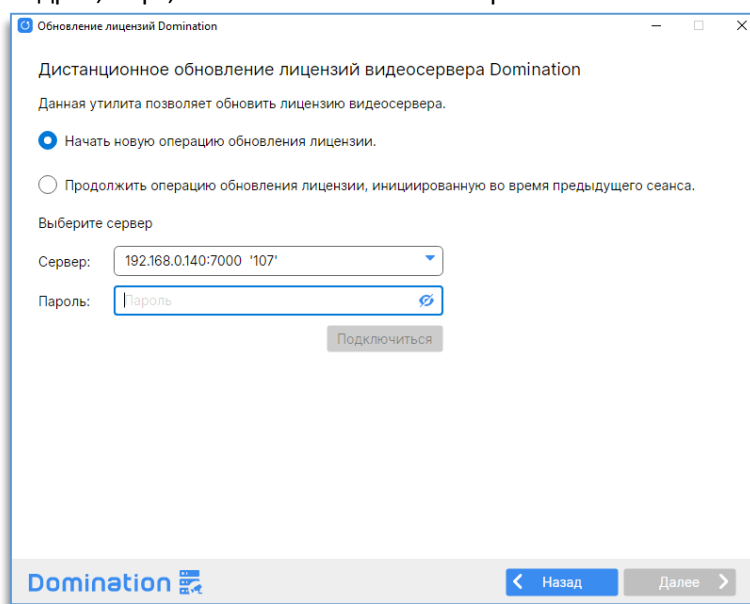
Обновление лицензий Domination

Дистанционное обновление лицензий видеосервера Domination

Данная утилита позволяет обновить лицензию видеосервера.

Начать новую операцию обновления лицензии.

Продолжить операцию обновления лицензии, инициированную во время предыдущего сеанса.

Выберите сервер

Сервер: 192.168.0.140:7000 '107'

Пароль: Пароль

Подключиться

Domination

Назад

Далее